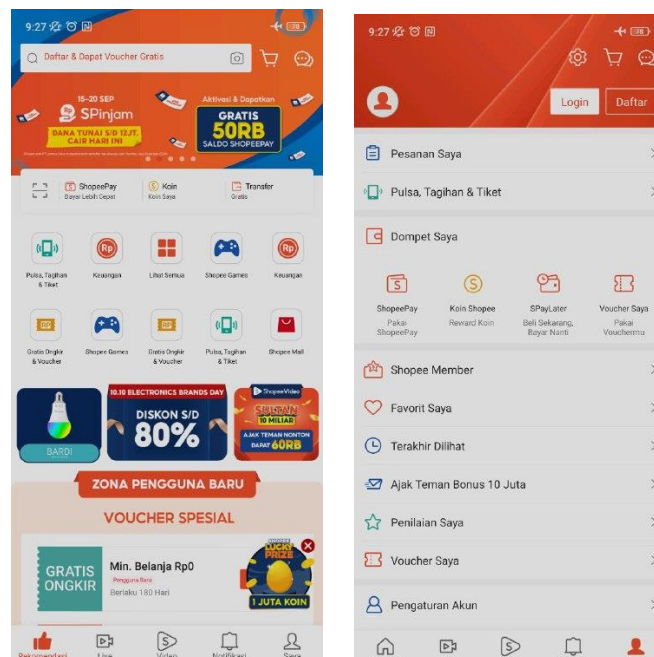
9:27

Daftar & Dapat Voucher Gratis

15-20 SEP
SPinjam
DANA TUNAI S/D 12JT, CAIR HARI INI

Aktivasi & Dapatkan
GRATIS
50RB
SALDO SHOPEEPAY

ShopeePay
Bayar Lebih Cepat

Koin
Koin Saya

Transfer
Gratis

Pulsa, Tagihan & Tiket

Keuangan

Lihat Semua

Shopee Games

Keuangan

Gratis Ongkir & Voucher

Shopee Games

Gratis Ongkir & Voucher

Pulsa, Tagihan & Tiket

Shopee Mall

BARDI

10.10 ELECTRONICS BRANDS DAY
DISKON S/D
80%

ShopeeVideo
SULTAN 10 MILIAR
AJAK TEMAN NONTON DAPAT 60RB

ZONA PENGGUNA BARU

VOUCHER SPESIAL

GRATIS ONGKIR

Min. Belanja Rp0
Pengguna Baru
Berlaku 180 Hari

LUCKY PRIZE
1 JUTA KOIN

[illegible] Live Video Notifikasi Saya

9:27

Login
Daftar

Pesanan Saya

Pulsa, Tagihan & Tiket

Dompet Saya

ShopeePay
Pakai ShopeePay

Koin Shopee
Reward Koin

SPayLater
Beli Sekarang, Bayar Nanti

Voucher Saya
Pakai Vouchermu

Shopee Member

Favorit Saya

Terakhir Dilihat

Ajak Teman Bonus 10 Juta

Penilaian Saya

Voucher Saya

Pengaturan Akun